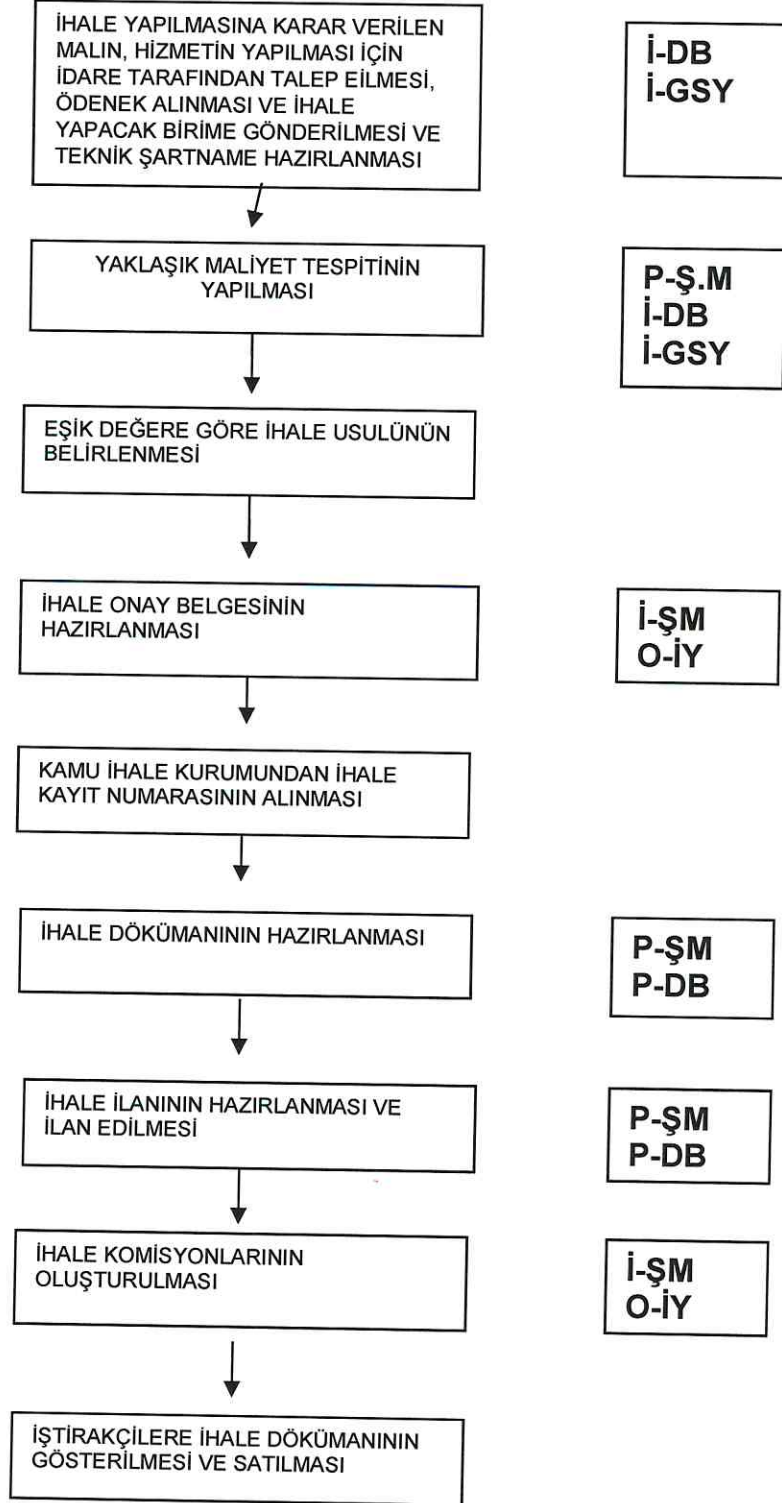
İHALE YAPILMASINA KARAR VERİLEN MALIN, HİZMETİN YAPILMASI İÇİN İDARE TARAFINDAN TALEP EİLMESİ, ÖDENEK ALINMASI VE İHALE YAPACAK BİRİME GÖNDERİLMESİ VE TEKNİK ŞARTNAME HAZIRLANMASI

İ-DB
İ-GSY

YAKLAŞIK MALİYET TESPİTİNİN YAPILMASI

P-Ş.M
İ-DB
İ-GSY

EŞİK DEĞERE GÖRE İHALE USULÜNÜN BELİRLENMESİ

İHALE ONAY BELGESİNİN HAZIRLANMASI

İ-ŞM
O-İY

KAMU İHALE KURUMUNDAN İHALE KAYIT NUMARASININ ALINMASI

İHALE DÖKÜMANININ HAZIRLANMASI

P-ŞM
P-DB

İHALE İLANININ HAZIRLANMASI VE İLAN EDİLMESİ

P-ŞM
P-DB

İHALE KOMİSYONLARININ OLUŞTURULMASI

İ-ŞM
O-İY

İŞTİRAKÇİLERE İHALE DÖKÜMANININ GÖSTERİLMESİ VE SATILMASI